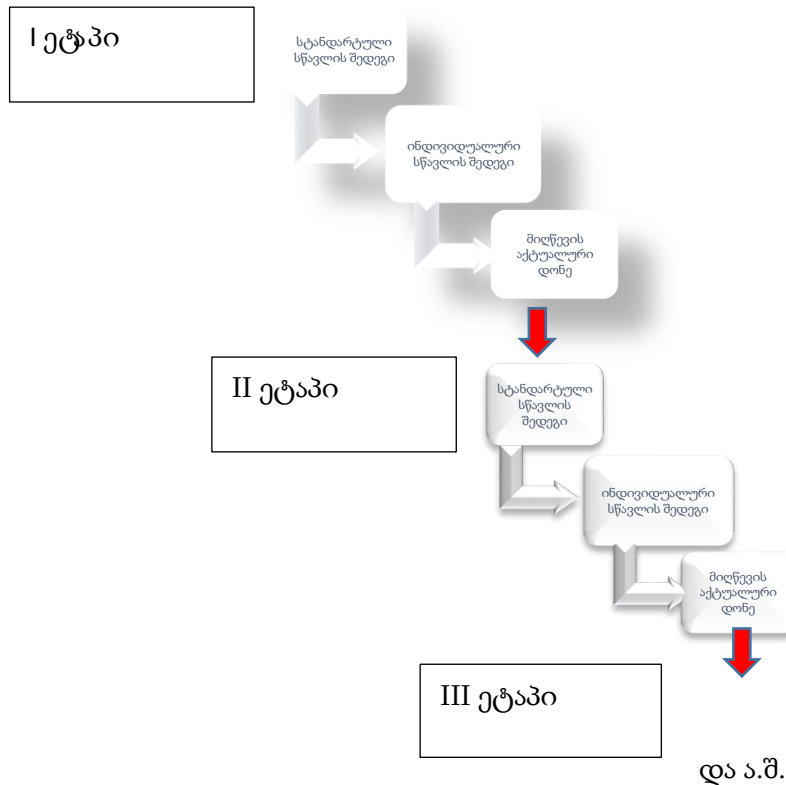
I ეტაპი

სტანდარტული სწავლის შედეგი

ინდივიდუალური სწავლის შედეგი

მიღწევის აქტუალური დონე

II ეტაპი

სტანდარტული სწავლის შედეგი

ინდივიდუალური სწავლის შედეგი

მიღწევის აქტუალური დონე

III ეტაპი

და ა.შ.